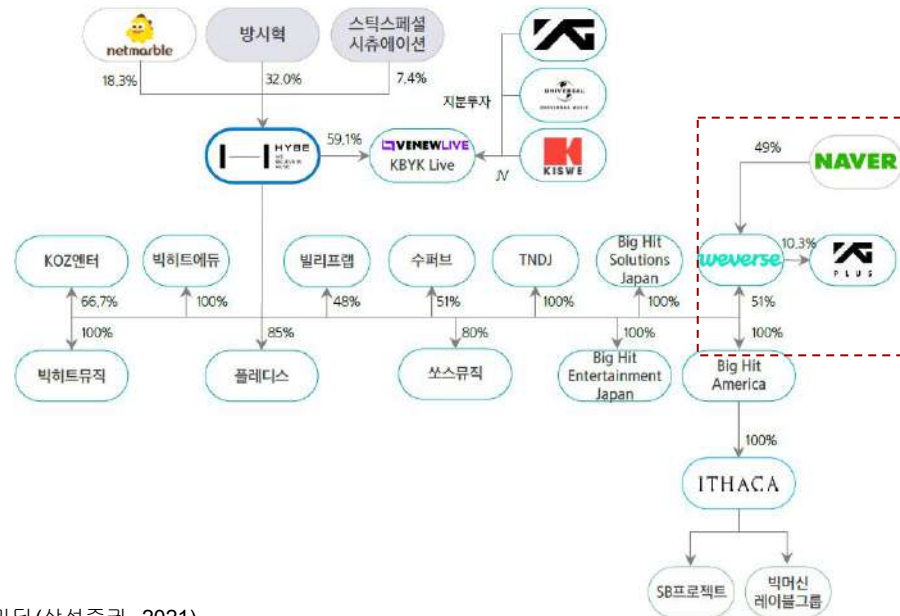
netmarble
방시혁
스틱스페셜 시츄에이션
18.3%
32.0%
7.4%
지분투자
UNIVERSAL MUSIC
HYBE
59.1%
VENEWLIVE KBYK Live
JV
KISWE
49%
NAVER
KOZ엔터
빅히트에듀
빌리프랩
수퍼브
TNDJ
Big Hit Solutions Japan
weverse
10.3%
YG PLUS
66.7%
100%
48%
51%
100%
100%
51%
100%
85%
80%
100%
100%
빅히트뮤직
플레디스
쏘스뮤직
Big Hit Entertainment Japan
Big Hit America
100%
ITHACA
SB프로젝트
빅머신 레이블그룹
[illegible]터(삼성증권, 2021)